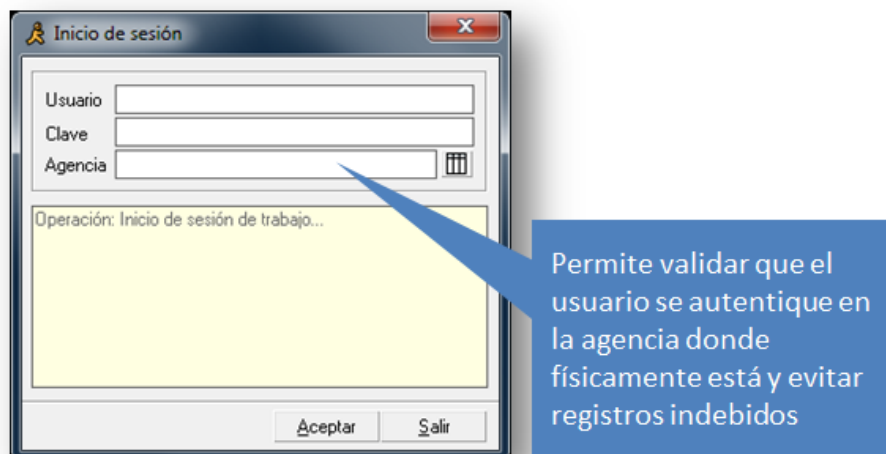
Inicio de sesión

Usuario
Clave
Agencia

Operación: Inicio de sesión de trabajo...

Aceptar
Salir

Permite validar que el usuario se autentique en la agencia donde físicamente está y evitar registros indebidos